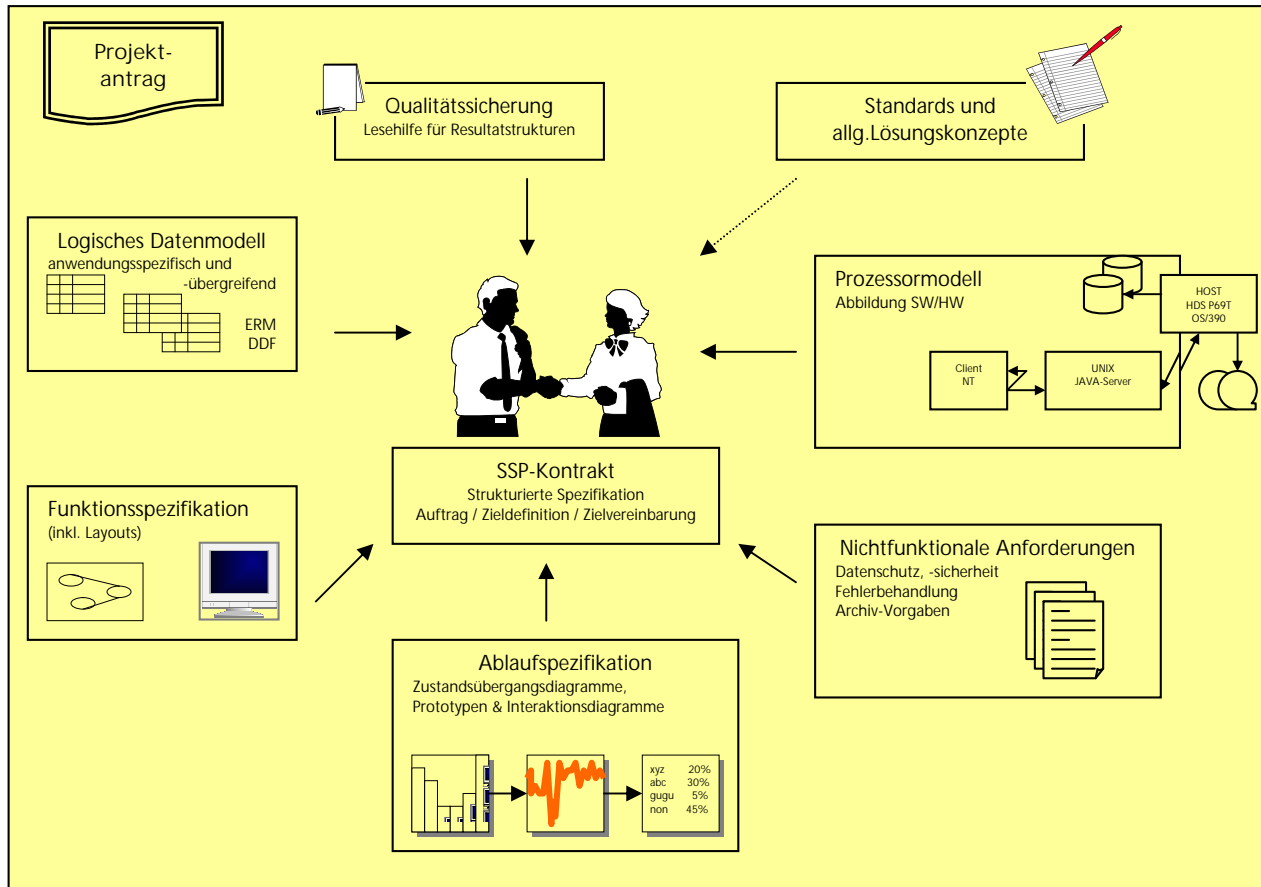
Projekt-
antrag

Qualitätssicherung
Lesehilfe für Resultatstrukturen

Standards und
allg.Lösungskonzepte

Logisches Datenmodell
anwendungsspezifisch und
-übergreifend
ERM
DDF

Prozessormodell
Abbildung SW/HW
HOST
HDS P69T
OS/390
Client
NT
UNIX
JAVA-Server

SSP-Kontrakt
Strukturierte Spezifikation
Auftrag / Zieldefinition / Zielvereinbarung

Funktionsspezifikation
(inkl. Layouts)

Nichtfunktionale Anforderungen
Datenschutz, -sicherheit
Fehlerbehandlung
Archiv-Vorgaben

Ablaufspezifikation
Zustandsübergangsdiagramme,
Prototypen & Interaktionsdiagramme

| xyz | 20% |
|---|---|
| abc | 30% |
| gugu | 5% |
| non | 45% |